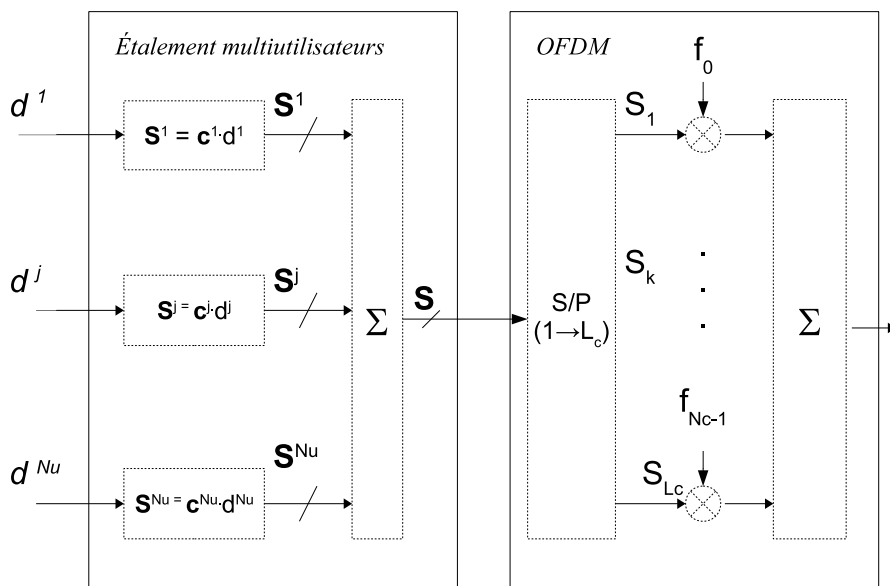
Étalement multiutilisateurs

OFDM

$d^1$

$\mathbf{S}^1 = \mathbf{c}^1 \cdot d^1$

$\mathbf{S}^1$

$d^j$

$\mathbf{S}^j = \mathbf{c}^j \cdot d^j$

$\mathbf{S}^j$

$d^{Nu}$

$\mathbf{S}^{Nu} = \mathbf{c}^{Nu} \cdot d^{Nu}$

$\mathbf{S}^{Nu}$

$\Sigma$

$\mathbf{S}$

S/P
$(1 \rightarrow L_c)$

$S_1$

$f_0$

$S_k$

. . .

$f_{Nc-1}$

$S_{Lc}$

$\Sigma$